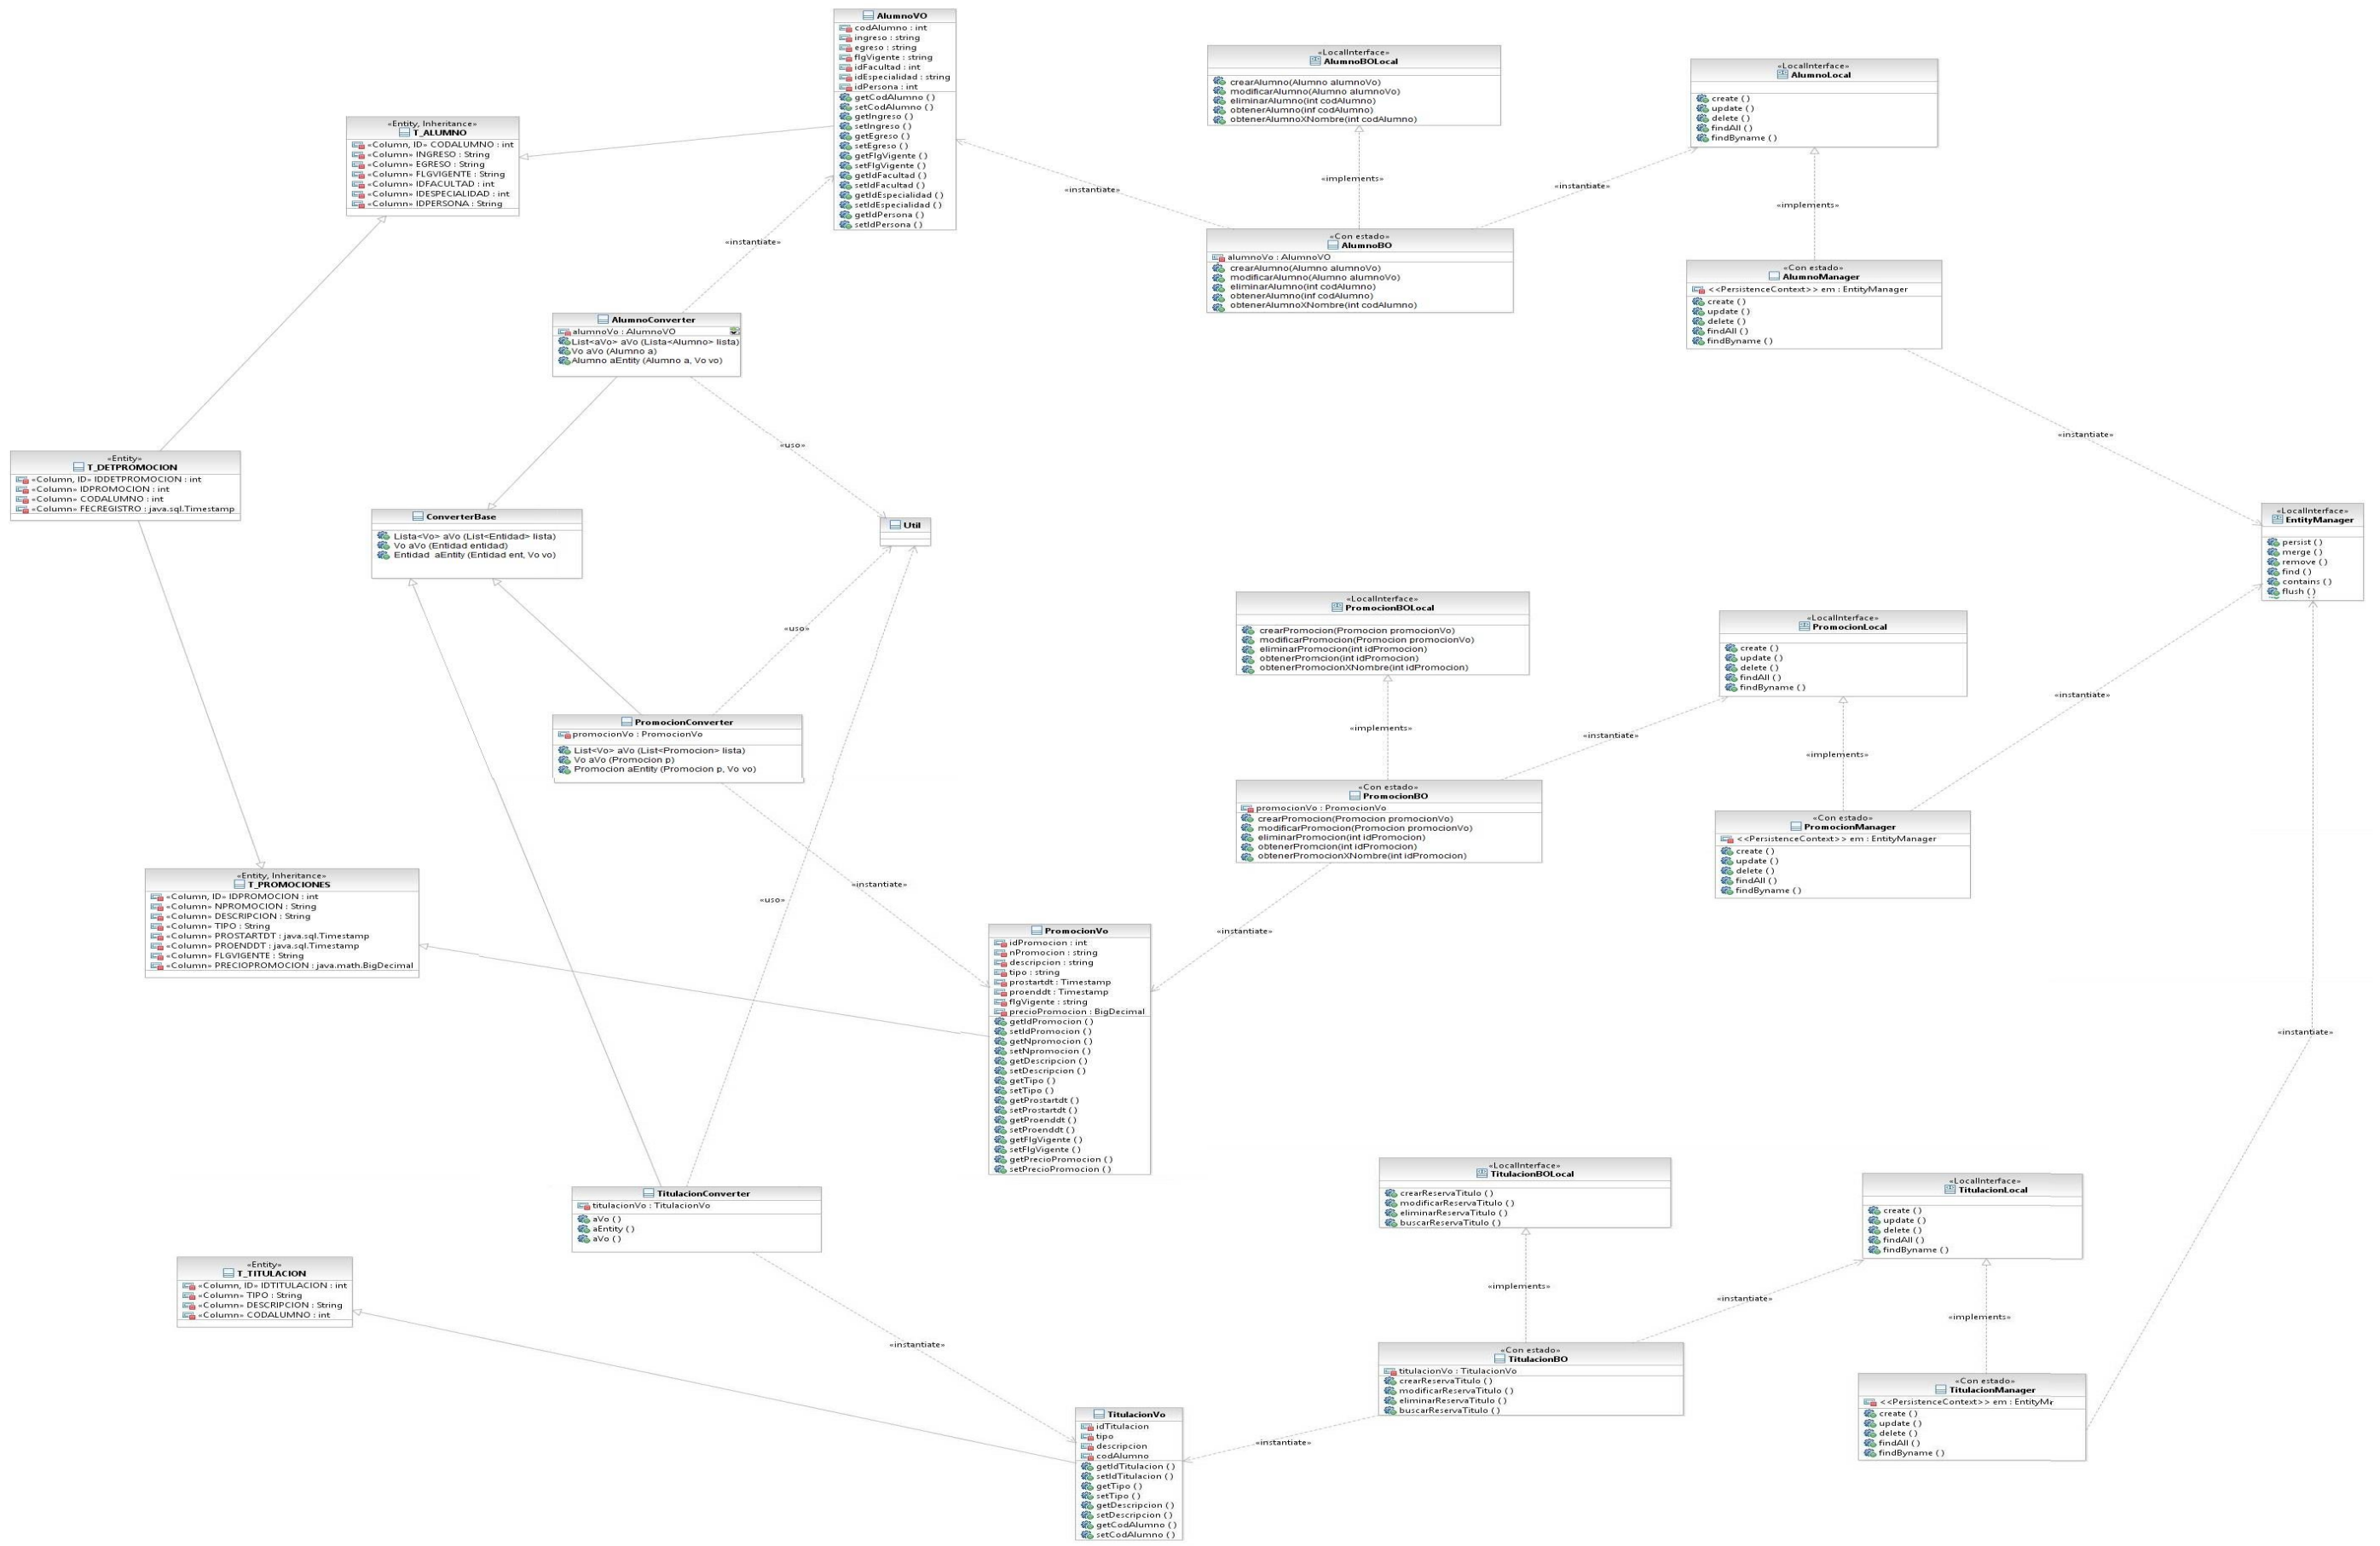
AlumnoVO
codAlumno : int
ingreso : string
egreso : string
flgVigente : string
idFacultad : int
idEspecialidad : string
idPersona : int
getCodAlumno ()
setCodAlumno ()
getIngreso ()
setIngreso ()
getEgreso ()
setEgreso ()
getFlgVigente ()
setFlgVigente ()
getIdFacultad ()
setIdFacultad ()
getIdEspecialidad ()
setIdEspecialidad ()
getIdPersona ()
setIdPersona ()

«LocalInterface»
AlumnoBOLocal
crearAlumno(Alumno alumnoVo)
modificarAlumno(Alumno alumnoVo)
eliminarAlumno(int codAlumno)
obtenerAlumno(inf codAlumno)
obtenerAlumnoXNombre(int codAlumno)

«LocalInterface»
AlumnoLocal
create ()
update ()
delete ()
findAll ()
findByname ()

«Entity, Inheritance»
T_ALUMNO
«Column, ID» CODALUMNO : int
«Column» INGRESO : String
«Column» EGRESO : String
«Column» FLGVIGENTE : String
«Column» IDFACULTAD : int
«Column» IDESPECIALIDAD : int
«Column» IDPERSONA : String

«instantiate»
«implements»
«instantiate»
«implements»
«instantiate»

«Con estado»
AlumnoBO
alumnoVo : AlumnoVO
crearAlumno(Alumno alumnoVo)
modificarAlumno(Alumno alumnoVo)
eliminarAlumno(int codAlumno)
obtenerAlumno(inf codAlumno)
obtenerAlumnoXNombre(int codAlumno)

«Con estado»
AlumnoManager
<<PersistenceContext>> em : EntityManager
create ()
update ()
delete ()
findAll ()
findByname ()

AlumnoConverter
alumnoVo : AlumnoVO
List<aVo> aVo (Lista<Alumno> lista)
Vo aVo (Alumno a)
Alumno aEntity (Alumno a, Vo vo)

«uso»
«instantiate»

«Entity»
T_DETPROMOCION
«Column, ID» IDDETPROMOCION : int
«Column» IDPROMOCION : int
«Column» CODALUMNO : int
«Column» FECREGISTRO : java.sql.Timestamp

ConverterBase
Lista<Vo> aVo (List<Entidad> lista)
Vo aVo (Entidad entidad)
Entidad aEntity (Entidad ent, Vo vo)

Util

«LocalInterface»
EntityManager
persist ()
merge ()
remove ()
find ()
contains ()
flush ()

«uso»

«LocalInterface»
PromocionBOLocal
crearPromocion(Promocion promocionVo)
modificarPromocion(Promocion promocionVo)
eliminarPromocion(int idPromocion)
obtenerPromcion(int idPromocion)
obtenerPromocionXNombre(int idPromocion)

«LocalInterface»
PromocionLocal
create ()
update ()
delete ()
findAll ()
findByname ()

«instantiate»
«implements»
«instantiate»
«implements»

PromocionConverter
promocionVo : PromocionVo
List<Vo> aVo (List<Promocion> lista)
Vo aVo (Promocion p)
Promocion aEntity (Promocion p, Vo vo)

«Con estado»
PromocionBO
promocionVo : PromocionVo
crearPromocion(Promocion promocionVo)
modificarPromocion(Promocion promocionVo)
eliminarPromocion(int idPromocion)
obtenerPromcion(int idPromocion)
obtenerPromocionXNombre(int idPromocion)

«Con estado»
PromocionManager
<<PersistenceContext>> em : EntityManager
create ()
update ()
delete ()
findAll ()
findByname ()

«Entity, Inheritance»
T_PROMOCIONES
«Column, ID» IDPROMOCION : int
«Column» NPROMOCION : String
«Column» DESCRIPCION : String
«Column» TIPO : String
«Column» PROSTARTDT : java.sql.Timestamp
«Column» PROENDDT : java.sql.Timestamp
«Column» FLGVIGENTE : String
«Column» PRECIOPROMOCION : java.math.BigDecimal

«instantiate»
«uso»
«instantiate»

PromocionVo
idPromocion : int
nPromocion : string
descripcion : string
tipo : string
prostartdt : Timestamp
proenddt : Timestamp
flgVigente : string
precioPromocion : BigDecimal
getIdPromocion ()
setIdPromocion ()
getNpromocion ()
setNpromocion ()
getDescripcion ()
setDescripcion ()
getTipo ()
setTipo ()
getProstartdt ()
setProstartdt ()
getProenddt ()
setProenddt ()
getFlgVigente ()
setFlgVigente ()
getPrecioPromocion ()
setPrecioPromocion ()

«instantiate»

TitulacionConverter
titulacionVo : TitulacionVo
aVo ()
aEntity ()
aVo ()

«LocalInterface»
TitulacionBOLocal
crearReservaTitulo ()
modificarReservaTitulo ()
eliminarReservaTitulo ()
buscarReservaTitulo ()

«LocalInterface»
TitulacionLocal
create ()
update ()
delete ()
findAll ()
findByname ()

«Entity»
T_TITULACION
«Column, ID» IDTITULACION : int
«Column» TIPO : String
«Column» DESCRIPCION : String
«Column» CODALUMNO : int

«implements»
«instantiate»
«implements»
«instantiate»

«Con estado»
TitulacionBO
titulacionVo : TitulacionVo
crearReservaTitulo ()
modificarReservaTitulo ()
eliminarReservaTitulo ()
buscarReservaTitulo ()

«Con estado»
TitulacionManager
<<PersistenceContext>> em : EntityMr
create ()
update ()
delete ()
findAll ()
findByname ()

«instantiate»

TitulacionVo
idTitulacion
tipo
descripcion
codAlumno
getIdTitulacion ()
setIdTitulacion ()
getTipo ()
setTipo ()
getDescripcion ()
setDescripcion ()
getCodAlumno ()
setCodAlumno ()